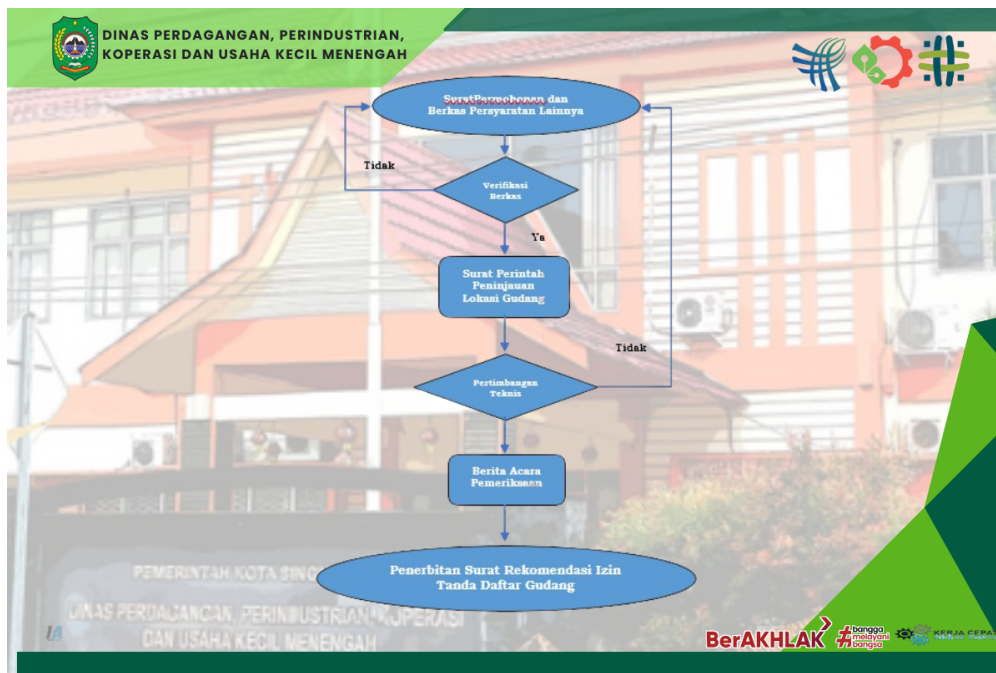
DINAS PERDAGANGAN, PERINDUSTRIAN, KOPERASI DAN USAHA KECIL MENENGAH

SuratPermohonan dan Berkas Persyaratan Lainnya

Tidak

Verifikasi Berkas

Ya

Surat Perintah Peninjauan Lokasi Gudang

Tidak

Pertimbangan Teknis

Berita Acara Pemeriksaan

Penerbitan Surat Rekomendasi Izin Tanda Daftar Gudang

PEMERINTAH KOTA SING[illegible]

DINAS PERDAGANGAN, PERINDUSTRIAN, KOPERASI DAN USAHA KECIL MENENGAH

BerAKHLAK

#bangga melayani bangsa

KERJA CEPAT